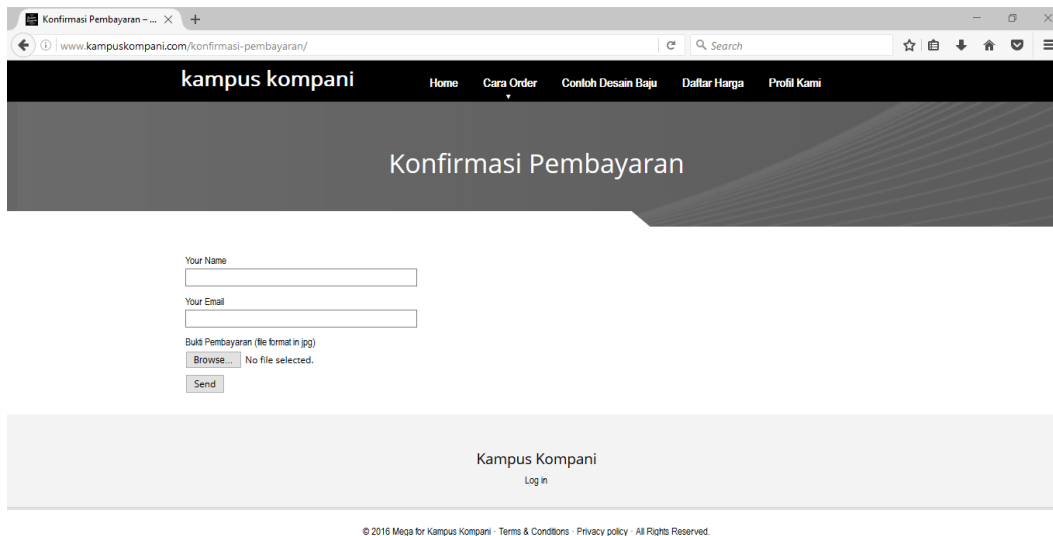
Konfirmasi Pembayaran – ...

www.kampuskompani.com/konfirmasi-pembayaran/

Search

kampus kompani

Home
Cara Order
Contoh Desain Baju
Daftar Harga
Profil Kami

Konfirmasi Pembayaran

Your Name

Your Email

Bukti Pembayaran (file format in jpg)

Browse... No file selected.

Send

Kampus Kompani

Log in

© 2016 Mega for Kampus Kompani · Terms & Conditions · Privacy policy · All Rights Reserved.